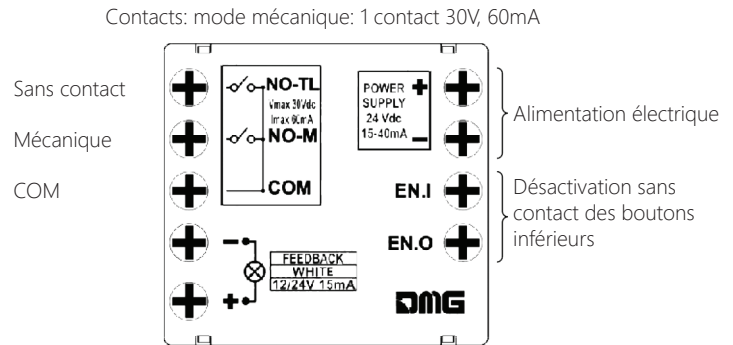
Contacts: mode mécanique: 1 contact 30V, 60mA

Sans contact

Mécanique

COM

NO-TL
Vmax 30Vdc
Imax 60mA
NO-M
COM

POWER SUPPLY 24 Vdc 15-40mA
+
−

Alimentation électrique

EN.I

EN.O

Désactivation sans contact des boutons inférieurs

−
+
FEEDBACK
WHITE
12/24V 15mA

DMG